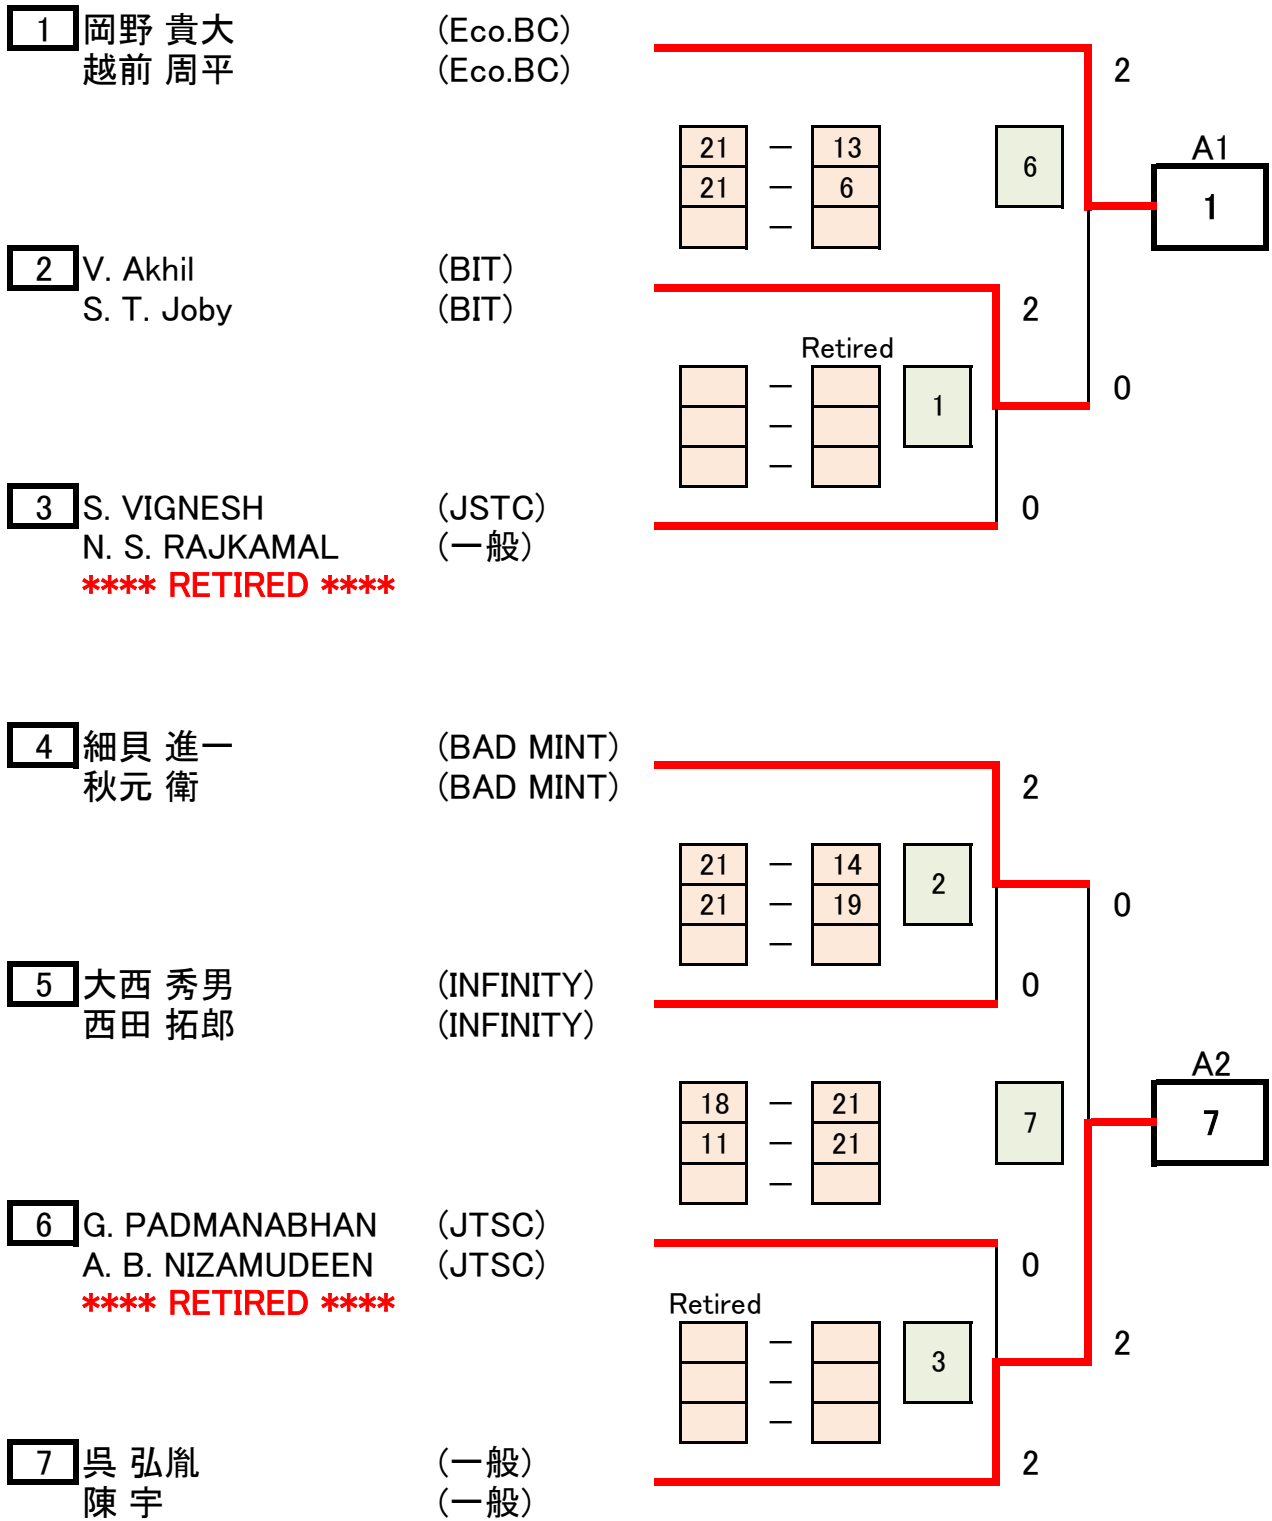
1 岡野 貴大 (Eco.BC)
越前 周平 (Eco.BC)

2

| 21 | — | 13 |
|---|---|---|
| 21 | — | 6 |
|  | — |  |

6

A1
1

2 V. Akhil (BIT)
S. T. Joby (BIT)

2

Retired

|  | — |  |
|---|---|---|
|  | — |  |
|  | — |  |

1

0

3 S. VIGNESH (JSTC)
N. S. RAJKAMAL (一般)
**** RETIRED ****

0

4 細貝 進一 (BAD MINT)
秋元 衛 (BAD MINT)

2

| 21 | — | 14 |
|---|---|---|
| 21 | — | 19 |
|  | — |  |

2

0

5 大西 秀男 (INFINITY)
西田 拓郎 (INFINITY)

0

| 18 | — | 21 |
|---|---|---|
| 11 | — | 21 |
|  | — |  |

7

A2
7

6 G. PADMANABHAN (JTSC)
A. B. NIZAMUDEEN (JTSC)
**** RETIRED ****

0

Retired

|  | — |  |
|---|---|---|
|  | — |  |
|  | — |  |

3

2

7 呉 弘胤 (一般)
陳 宇 (一般)

2